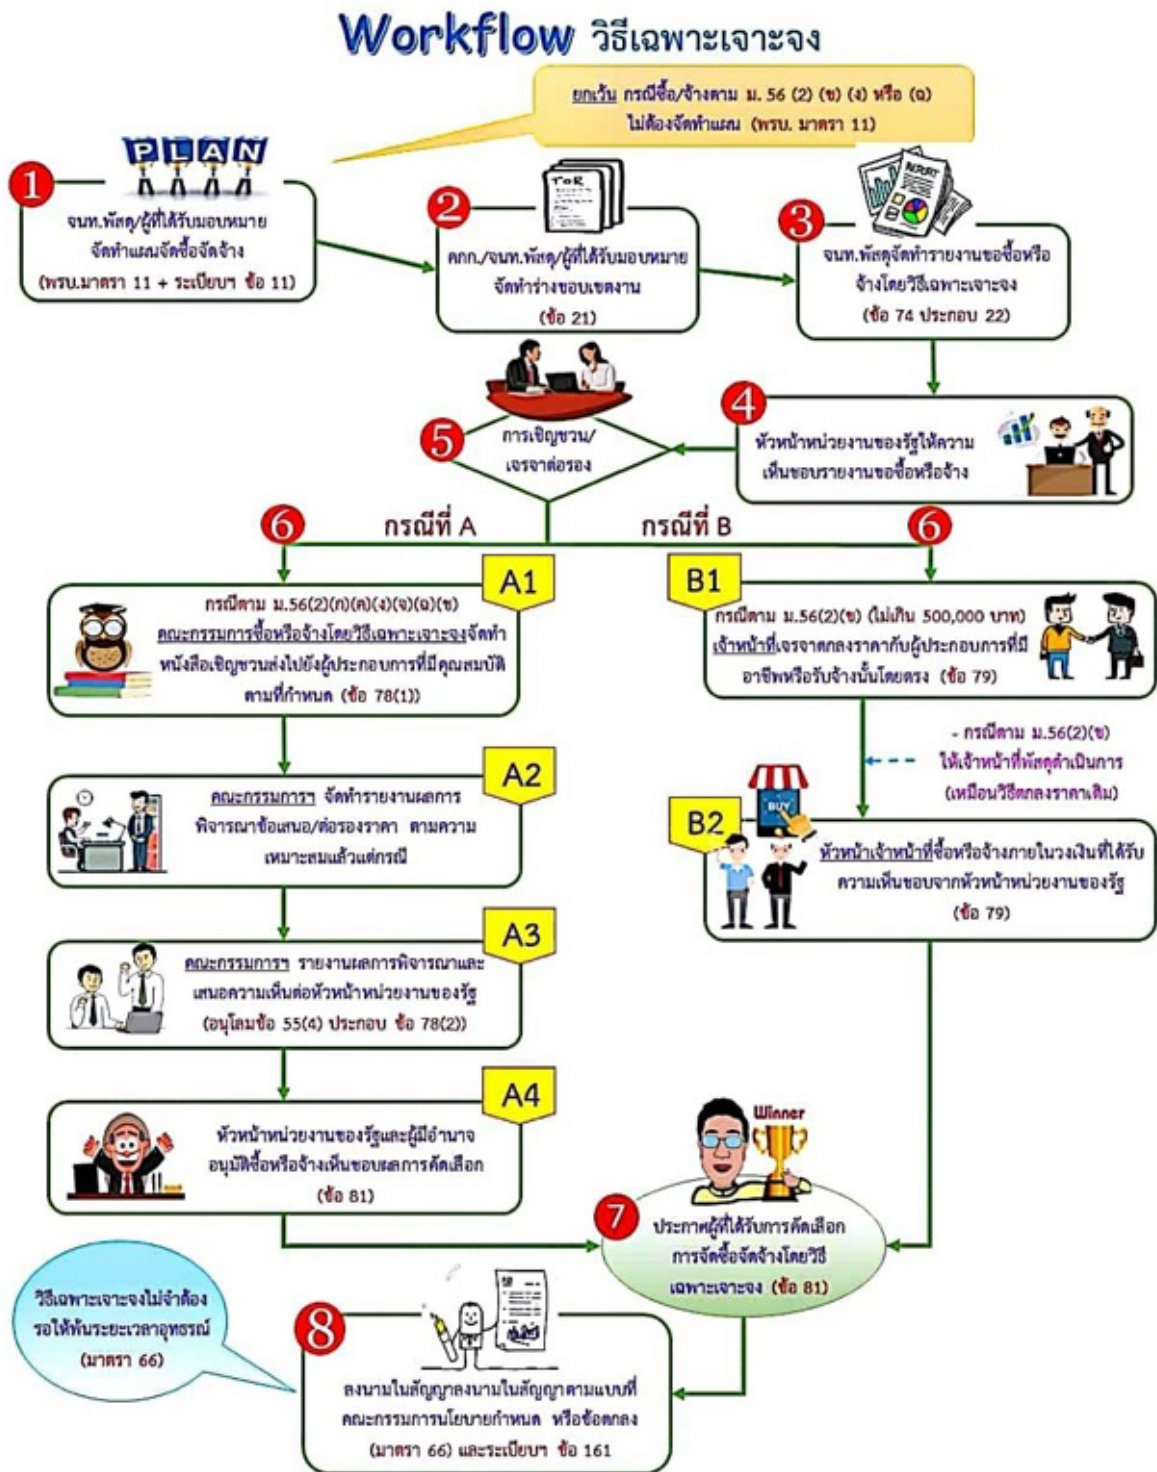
Workflow วิธีเฉพาะเจาะจง

ยกเว้น กรณีซื้อ/จ้างตาม ม. 56 (2) (ข) (ง) หรือ (ฉ) ไม่ต้องจัดทำแผน (พรบ. มาตรา 11)

1
PLAN
จนท.พัสดุ/ผู้ที่ได้รับมอบหมาย จัดทำแผนจัดซื้อจัดจ้าง (พรบ.มาตรา 11 + ระเบียบฯ ข้อ 11)

2
TOR
คกก./จนท.พัสดุ/ผู้ที่ได้รับมอบหมาย จัดทำร่างขอบเขตงาน (ข้อ 21)

3
REPORT
จนท.พัสดุจัดทำรายงานขอซื้อหรือจ้างโดยวิธีเฉพาะเจาะจง (ข้อ 74 ประกอบ 22)

4
หัวหน้าหน่วยงานของรัฐให้ความเห็นชอบรายงานขอซื้อหรือจ้าง

5
การเชิญชวน/เจรจาต่อรอง

6 กรณีที่ A
กรณีที่ B 6

A1
กรณีตาม ม.56(2)(ก)(ค)(ง)(จ)(ฉ)(ช) คณะกรรมการซื้อหรือจ้างโดยวิธีเฉพาะเจาะจงจัดทำหนังสือเชิญชวนส่งไปยังผู้ประกอบการที่มีคุณสมบัติตามที่กำหนด (ข้อ 78(1))

B1
กรณีตาม ม.56(2)(ข) (ไม่เกิน 500,000 บาท) เจ้าหน้าที่เจรจาตกลงราคากับผู้ประกอบการที่มีอาชีพหรือรับจ้างนั้นโดยตรง (ข้อ 79)

- กรณีตาม ม.56(2)(ข) ให้เจ้าหน้าที่พัสดุดำเนินการ (เหมือนวิธีตกลงราคาเดิม)

A2
คณะกรรมการฯ จัดทำรายงานผลการพิจารณาข้อเสนอ/ต่อรองราคา ตามความเหมาะสมแล้วแต่กรณี

B2
BUY
หัวหน้าเจ้าหน้าที่ซื้อหรือจ้างภายในวงเงินที่ได้รับความเห็นชอบจากหัวหน้าหน่วยงานของรัฐ (ข้อ 79)

A3
คณะกรรมการฯ รายงานผลการพิจารณาและเสนอความเห็นต่อหัวหน้าหน่วยงานของรัฐ (อนุโลมข้อ 55(4) ประกอบ ข้อ 78(2))

A4
หัวหน้าหน่วยงานของรัฐและผู้มีอำนาจอนุมัติซื้อหรือจ้างเห็นชอบผลการคัดเลือก (ข้อ 81)

Winner
7
ประกาศผู้ที่ได้รับการคัดเลือกการจัดซื้อจัดจ้างโดยวิธีเฉพาะเจาะจง (ข้อ 81)

วิธีเฉพาะเจาะจงไม่จำต้องรอให้พ้นระยะเวลาอุทธรณ์ (มาตรา 66)

8
ลงนามในสัญญาลงนามในสัญญาตามแบบที่คณะกรรมการนโยบายกำหนด หรือข้อตกลง (มาตรา 66) และระเบียบฯ ข้อ 161